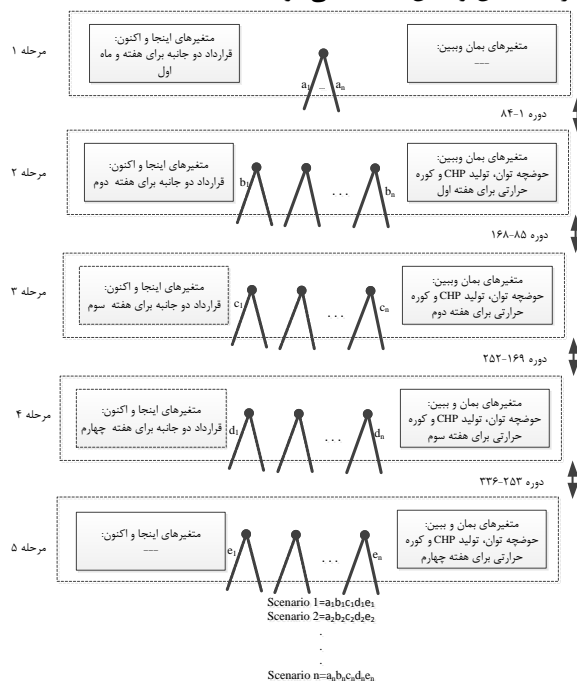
مرحله ۱

متغیرهای اینجا و اکنون:
قرارداد دو جانبه برای هفته و ماه اول

$a_1$ $a_n$

متغیرهای بمان وببین:
---

دوره ۱-۸۴

مرحله ۲

متغیرهای اینجا و اکنون:
قرارداد دو جانبه برای هفته دوم

$b_1$ ... $b_n$

متغیرهای بمان وببین:
حوضچه توان، تولید CHP و کوره حرارتی برای هفته اول

دوره ۸۵-۱۶۸

مرحله ۳

متغیرهای اینجا و اکنون:
قرارداد دو جانبه برای هفته سوم

$c_1$ ... $c_n$

متغیرهای بمان وببین:
حوضچه توان، تولید CHP و کوره حرارتی برای هفته دوم

دوره ۱۶۹-۲۵۲

مرحله ۴

متغیرهای اینجا و اکنون:
قرارداد دو جانبه برای هفته چهارم

$d_1$ ... $d_n$

متغیرهای بمان و ببین:
حوضچه توان، تولید CHP و کوره حرارتی برای هفته سوم

دوره ۲۵۳-۳۳۶

مرحله ۵

متغیرهای اینجا و اکنون:
---

$e_1$ ... $e_n$

متغیرهای بمان و ببین:
حوضچه توان، تولید CHP و کوره حرارتی برای هفته چهارم

Scenario 1=$a_1b_1c_1d_1e_1$
Scenario 2=$a_2b_2c_2d_2e_2$
.
.
.
Scenario n=$a_nb_nc_nd_ne_n$